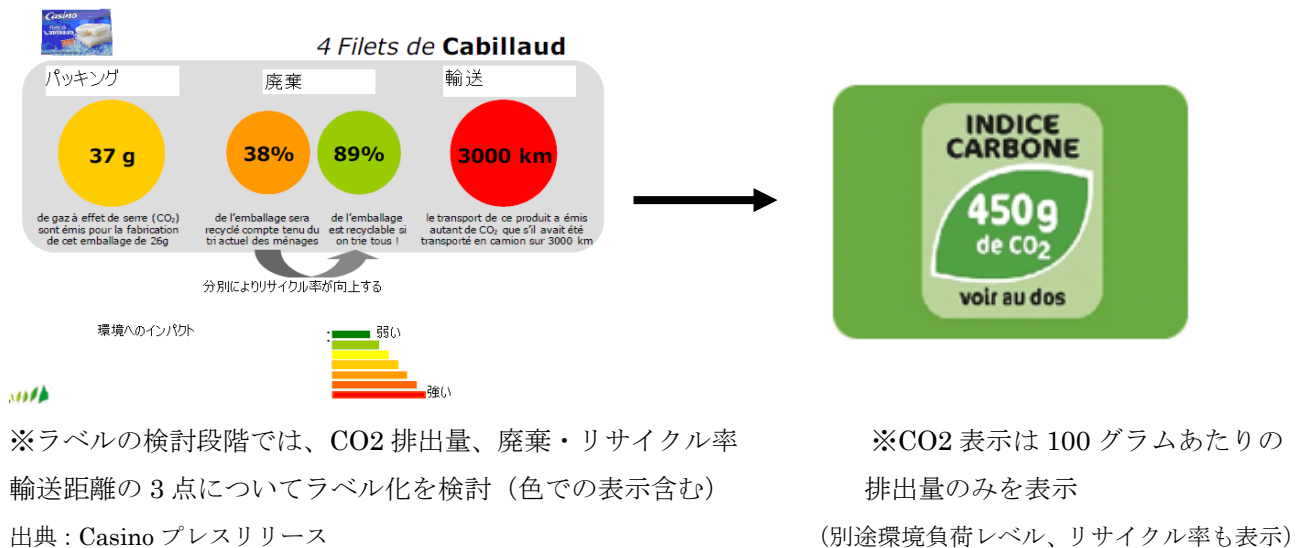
Casino

4 Filets de Cabillaud

パッキング

廃棄

輸送

37 g

de gaz à effet de serre ($CO_2$) sont émis pour la fabrication de cet emballage de 26g

38%

de l'emballage sera recyclé compte tenu du tri actuel des ménages

89%

de l'emballage est recyclable si on trie tous !

3000 km

le transport de ce produit a émis autant de $CO_2$ que s'il avait été transporté en camion sur 3000 km

分別によりリサイクル率が向上する

環境へのインパクト

弱い

強い

INDICE CARBONE

450g de $CO_2$

voir au dos

※ラベルの検討段階では、CO2 排出量、廃棄・リサイクル率輸送距離の 3 点についてラベル化を検討（色での表示含む）

出典 : Casino プレスリリース

※CO2 表示は 100 グラムあたりの排出量のみを表示

（別途環境負荷レベル、リサイクル率も表示）